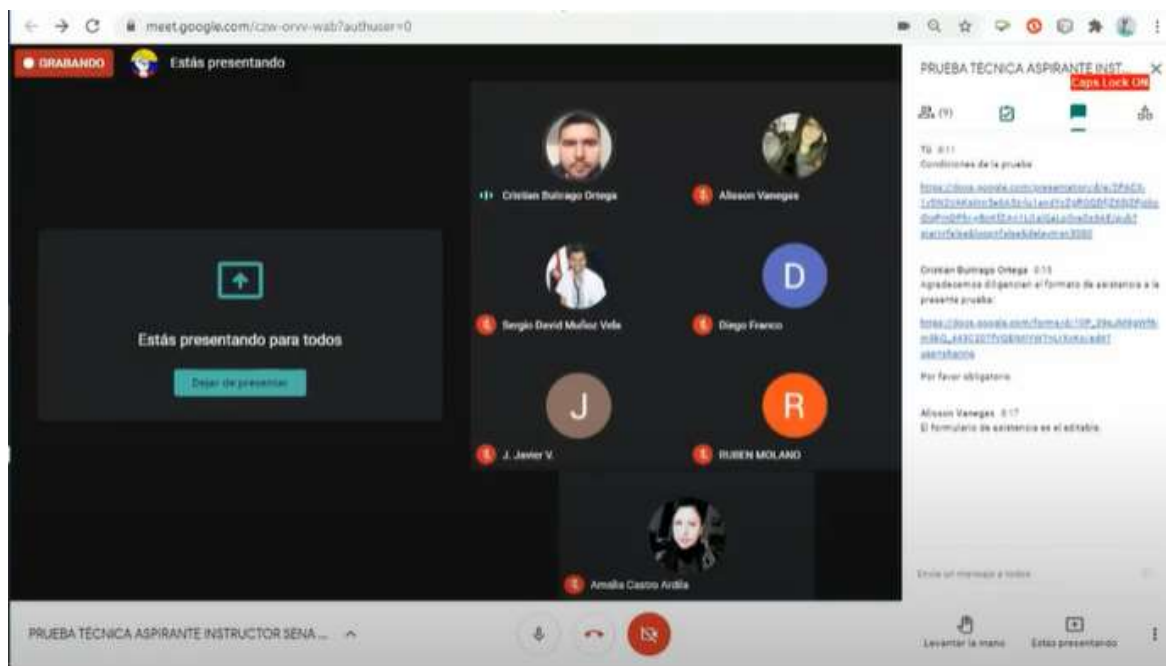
meet.google.com/czw-orvv-wab?authuser=0

GRABANDO

Estás presentando

Estás presentando para todos

Dejar de presentar

Cristian Buitrago Ortega

Alisson Vanegas

Sergio David Muñoz Vela

D

Diego Franco

J

J. Javier V.

R

RUBEN MOLANO

Amalia Castro Ardila

PRUEBA TÉCNICA ASPIRANTE INST...

Caps Lock ON

(9)

Tú 8:11
Condiciones de la prueba

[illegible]

Cristian Buitrago Ortega 8:15
Agradecemos diligenciar el formato de asistencia a la presente prueba:

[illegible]

Por favor obligatorio

Alisson Vanegas 8:17
El formulario de asistencia es el editable.

Envía un mensaje a todos

PRUEBA TÉCNICA ASPIRANTE INSTRUCTOR SENA ...

Levantar la mano

Estás presentando